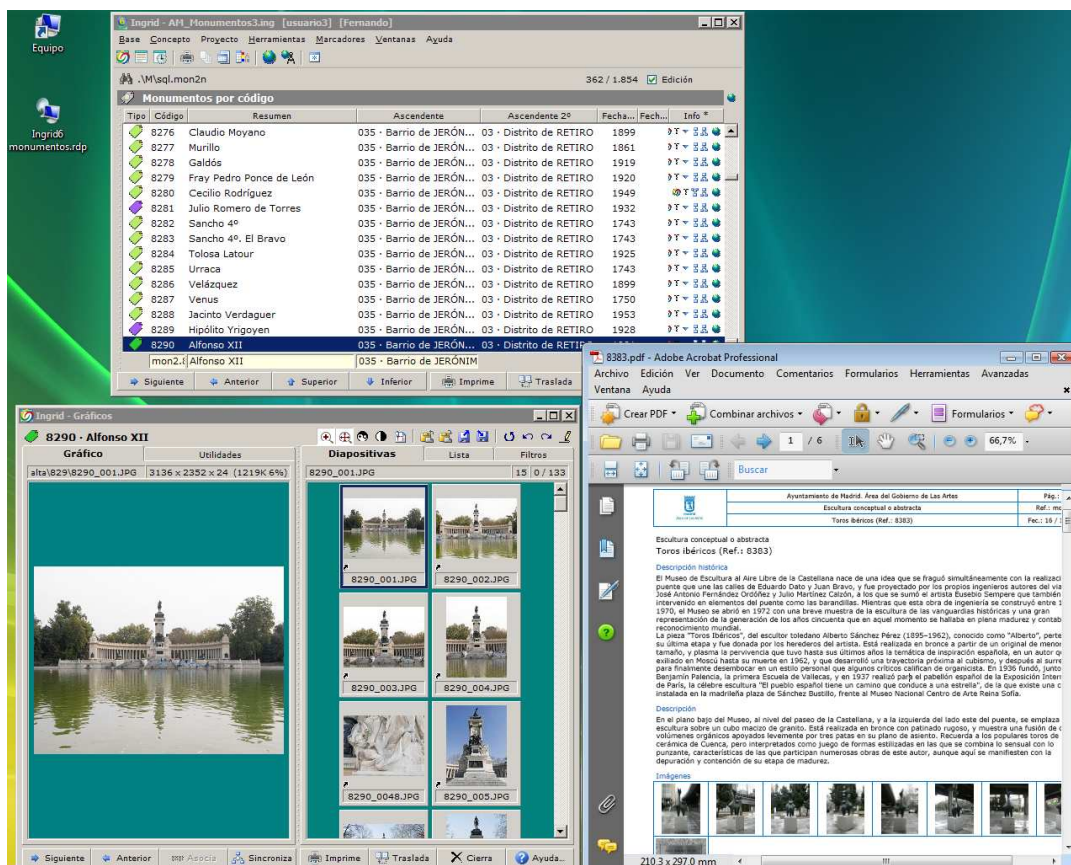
Equipo

Ingrid6 monumentos.rdp

Ingrid - AM_Monumentos3.ing [usuario3] [Fernando]

Base Concepto Proyecto Herramientas Marcadores Ventanas Ayuda

.\M\sql.mon2n

362 / 1.854 Edición

Monumentos por código

| Tipo | Código | Resumen | Ascendente | Ascendente 2º | Fecha... | Fech... | Info |
|---|---|---|---|---|---|---|---|
| | 8276 | Claudio Moyano | 035 · Barrio de JERÓN... | 03 · Distrito de RETIRO | 1899 | | |
| | 8277 | Murillo | 035 · Barrio de JERÓN... | 03 · Distrito de RETIRO | 1861 | | |
| | 8278 | Galdós | 035 · Barrio de JERÓN... | 03 · Distrito de RETIRO | 1919 | | |
| | 8279 | Fray Pedro Ponce de León | 035 · Barrio de JERÓN... | 03 · Distrito de RETIRO | 1920 | | |
| | 8280 | Cecilio Rodríguez | 035 · Barrio de JERÓN... | 03 · Distrito de RETIRO | 1949 | | |
| | 8281 | Julio Romero de Torres | 035 · Barrio de JERÓN... | 03 · Distrito de RETIRO | 1932 | | |
| | 8282 | Sancho 4º | 035 · Barrio de JERÓN... | 03 · Distrito de RETIRO | 1743 | | |
| | 8283 | Sancho 4º. El Bravo | 035 · Barrio de JERÓN... | 03 · Distrito de RETIRO | 1743 | | |
| | 8284 | Tolosa Latour | 035 · Barrio de JERÓN... | 03 · Distrito de RETIRO | 1925 | | |
| | 8285 | Urraca | 035 · Barrio de JERÓN... | 03 · Distrito de RETIRO | 1743 | | |
| | 8286 | Velázquez | 035 · Barrio de JERÓN... | 03 · Distrito de RETIRO | 1899 | | |
| | 8287 | Venus | 035 · Barrio de JERÓN... | 03 · Distrito de RETIRO | 1750 | | |
| | 8288 | Jacinto Verdaguer | 035 · Barrio de JERÓN... | 03 · Distrito de RETIRO | 1953 | | |
| | 8289 | Hipólito Yrigoyen | 035 · Barrio de JERÓN... | 03 · Distrito de RETIRO | 1928 | | |
| | 8290 | Alfonso XII | 035 · Barrio de JERÓN... | 03 · Distrito de RETIR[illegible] | | | |
| | mon2.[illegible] | Alfonso XII | 035 · Barrio de JERÓNIM | | | | |

Siguiente Anterior Superior Inferior Imprime Traslada

Ingrid - Gráficos

8290 · Alfonso XII

Gráfico Utilidades

alta\829\8290_001.JPG 3136 x 2352 x 24 (1219K 6%)

Diapositivas Lista Filtros

8290_001.JPG 15 0 / 133

8290_001.JPG 8290_002.JPG 8290_003.JPG 8290_004.JPG 8290_0048.JPG 8290_005.JPG

Siguiente Anterior Asocia Sincroniza Imprime Traslada Cierra Ayuda...

8383.pdf - Adobe Acrobat Professional

Archivo Edición Ver Documento Comentarios Formularios Herramientas Avanzadas Ventana Ayuda

Crear PDF Combinar archivos Formularios

1 / 6 66,7%

Buscar

Ayuntamiento de Madrid. Área del Gobierno de Las Artes | Pág.:
Escultura conceptual o abstracta | Ref.: mc
Toros ibéricos (Ref.: 8383) | Fec.: 16 /

Escultura conceptual o abstracta
Toros ibéricos (Ref.: 8383)

Descripción histórica
El Museo de Escultura al Aire Libre de la Castellana nace de una idea que se fraguó simultáneamente con la realizaci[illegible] puente que une las calles de Eduardo Dato y Juan Bravo, y fue proyectado por los propios ingenieros autores del via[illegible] José Antonio Fernández Ordóñez y Julio Martínez Calzón, a los que se sumó el artista Eusebio Sempere que también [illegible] intervenido en elementos del puente como las barandillas. Mientras que esta obra de ingeniería se construyó entre 1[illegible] 1970, el Museo se abrió en 1972 con una breve muestra de la escultura de las vanguardias históricas y una gran representación de la generación de los años cincuenta que en aquel momento se hallaba en plena madurez y contab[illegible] reconocimiento mundial.
La pieza "Toros Ibéricos", del escultor toledano Alberto Sánchez Pérez (1895–1962), conocido como "Alberto", perte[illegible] su última etapa y fue donada por los herederos del artista. Está realizada en bronce a partir de un original de menor tamaño, y plasma la pervivencia que tuvo hasta sus últimos años la temática de inspiración española, en un autor q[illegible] exiliado en Moscú hasta su muerte en 1962, y que desarrolló una trayectoria próxima al cubismo, y después al surre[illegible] para finalmente desembocar en un estilo personal que algunos críticos califican de organicista. En 1936 fundó, junto Benjamín Palencia, la primera Escuela de Vallecas, y en 1937 realizó para el pabellón español de la Exposición Inter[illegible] de París, la célebre escultura "El pueblo español tiene un camino que conduce a una estrella", de la que existe una c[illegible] instalada en la madrileña plaza de Sánchez Bustillo, frente al Museo Nacional Centro de Arte Reina Sofía.

Descripción
En el plano bajo del Museo, al nivel del paseo de la Castellana, y a la izquierda del lado este del puente, se emplaza escultura sobre un cubo macizo de granito. Está realizada en bronce con patinado rugoso, y muestra una fusión de volúmenes orgánicos apoyados levemente por tres patas en su plano de asiento. Recuerda a los populares toros de cerámica de Cuenca, pero interpretados como juego de formas estilizadas en las que se combina lo sensual con lo punzante, características de las que participan numerosas obras de este autor, aunque aquí se manifiesten con la depuración y contención de su etapa de madurez.

Imágenes

210,3 x 297,0 mm